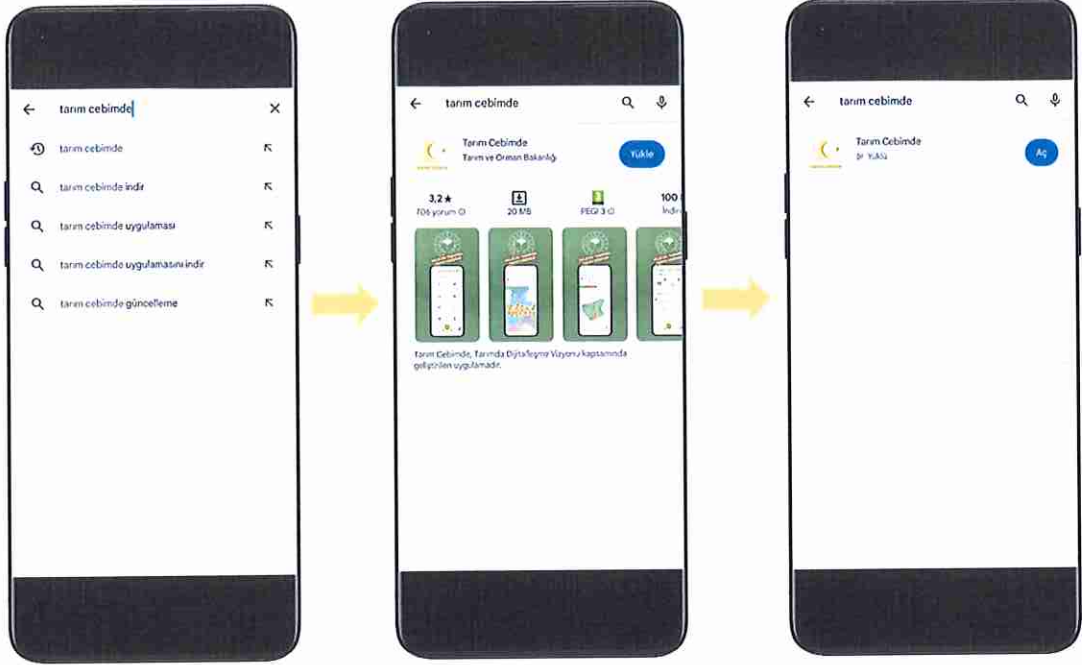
tarım cebimde

tarım cebimde

tarım cebimde indir

tarım cebimde uygulaması

tarım cebimde uygulamasını indir

tarım cebimde güncelleme

tarım cebimde

Tarım Cebimde
Tarım ve Orman Bakanlığı

Yükle

3,2 ★
706 yorum

20 MB

PEGI 3

100
İndir

Tarım Cebimde, Tarımda Dijitalleşme Vizyonu kapsamında geliştirilen uygulamadır.

tarım cebimde

Tarım Cebimde
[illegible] Yüklü

Aç